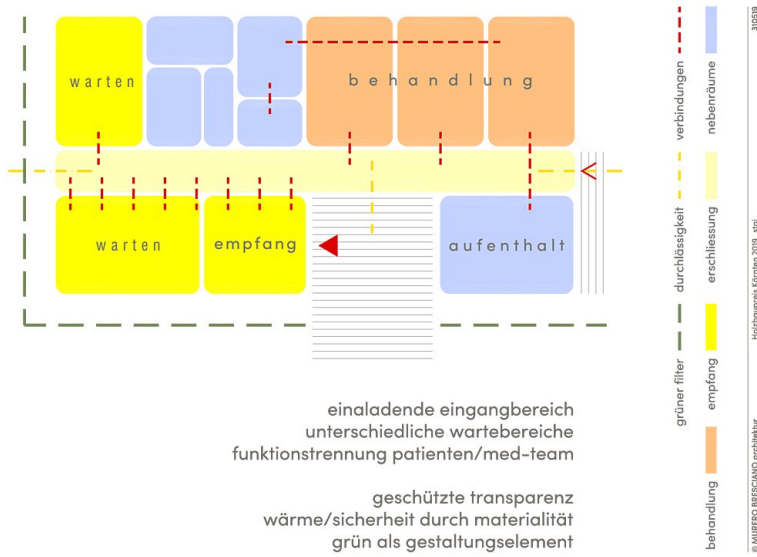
warten

behandlung

warten

empfang

aufenthalt

einaladende eingangbereich
unterschiedliche wartebereiche
funktionstrennung patienten/med-team

geschützte transparenz
wärme/sicherheit durch materialität
grün als gestaltungselement

verbindungen

nebenräume

durchlässigkeit

erschliessung

grüner filter

empfang

behandlung

310519

Holzbaupreis Kärnten 2019 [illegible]

© MURERO BRESCIANO architektur